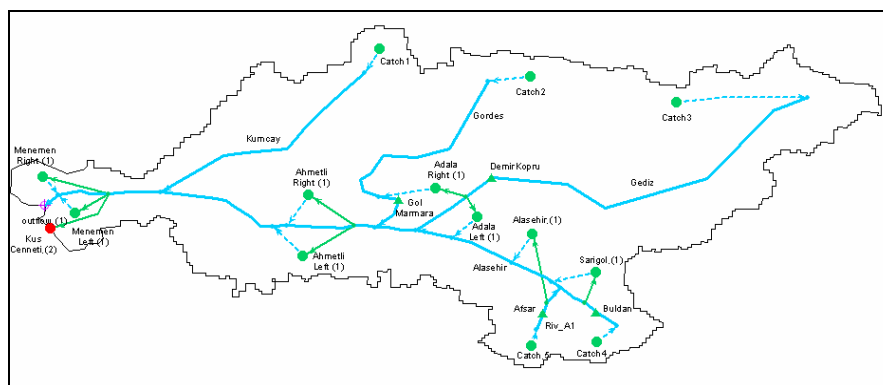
Catch1
Catch2
Catch3
Kumcay
Gordes
Menemen Right (1)
Menemen Left (1)
outflow (1)
Kus Cenneti (2)
Ahmetli Right (1)
Ahmetli Left (1)
Gol Marmara
Adala Right (1)
Adala Left (1)
DemirKopru
Gediz
Alasehir (1)
Alasehir
Sarigol (1)
Afsar
Buldan
Riv_A1
Catch
Catch4